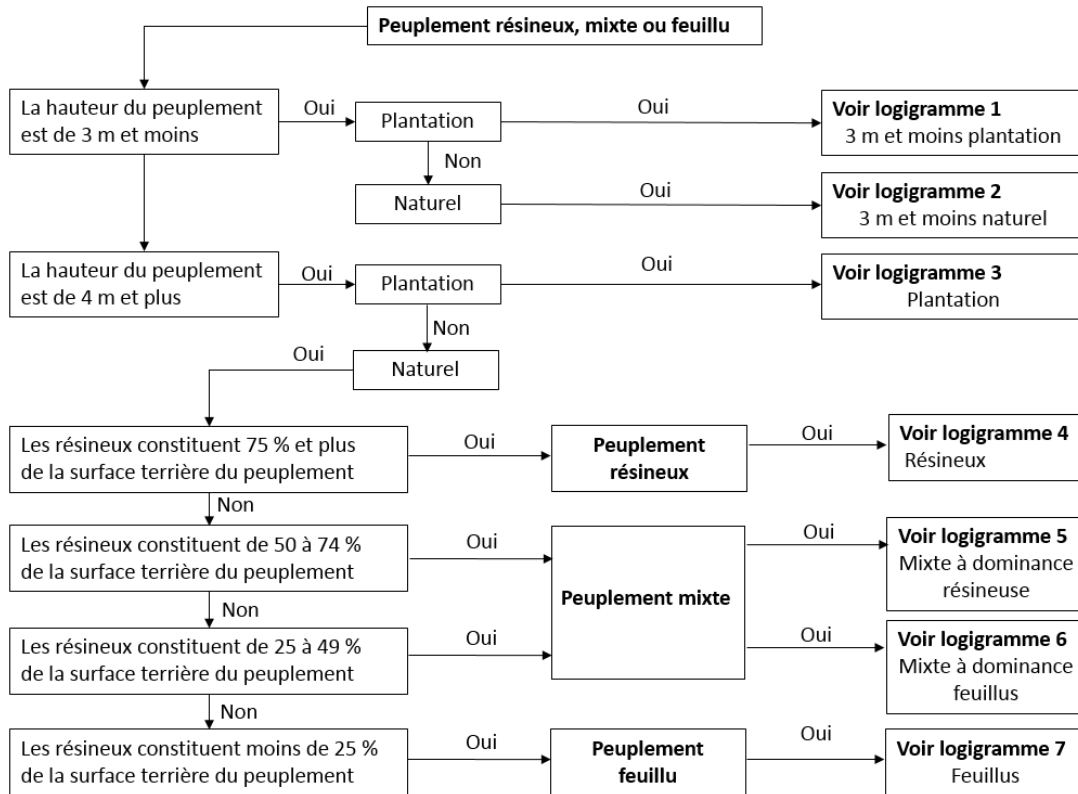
Peuplement résineux, mixte ou feuillu

La hauteur du peuplement est de 3 m et moins

Oui

Plantation

Oui

Voir logigramme 1
3 m et moins plantation

Non

Naturel

Oui

Voir logigramme 2
3 m et moins naturel

La hauteur du peuplement est de 4 m et plus

Oui

Plantation

Oui

Voir logigramme 3
Plantation

Non

Oui

Naturel

Les résineux constituent 75 % et plus de la surface terrière du peuplement

Oui

Peuplement résineux

Oui

Voir logigramme 4
Résineux

Non

Les résineux constituent de 50 à 74 % de la surface terrière du peuplement

Oui

Peuplement mixte

Oui

Voir logigramme 5
Mixte à dominance résineuse

Non

Les résineux constituent de 25 à 49 % de la surface terrière du peuplement

Oui

Oui

Voir logigramme 6
Mixte à dominance feuillus

Non

Les résineux constituent moins de 25 % de la surface terrière du peuplement

Oui

Peuplement feuillu

Oui

Voir logigramme 7
Feuillus